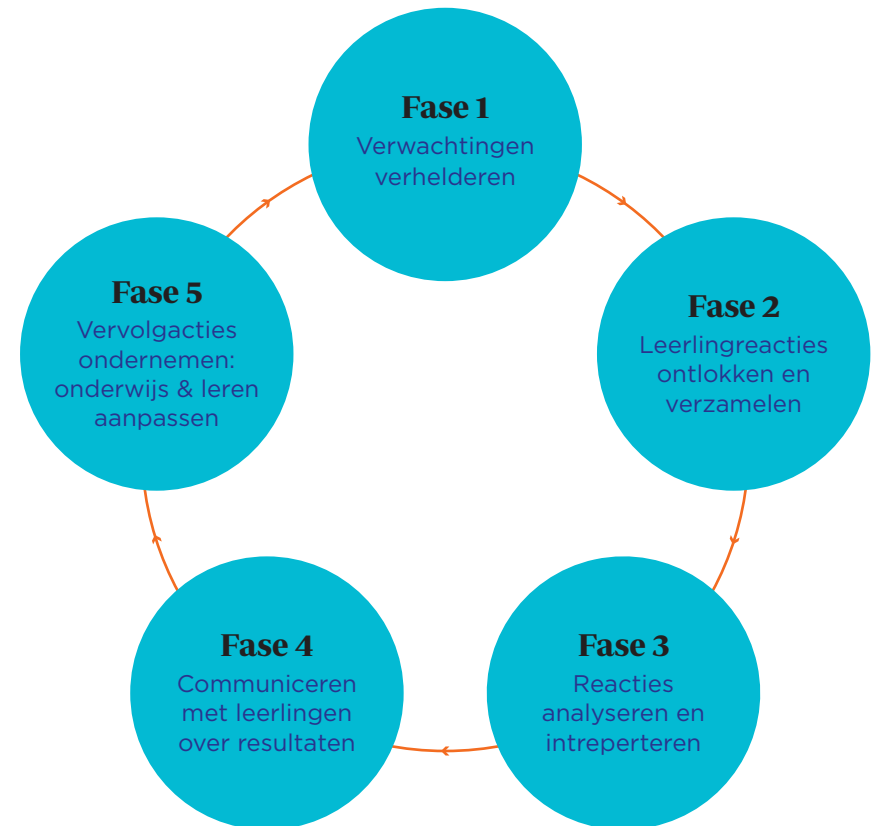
Fase 1
Verwachtingen verhelderen

Fase 2
Leerlingreacties ontlokken en verzamelen

Fase 3
Reacties analyseren en intreperteren

Fase 4
Communiceren met leerlingen over resultaten

Fase 5
Vervolgacties ondernemen: onderwijs & leren aanpassen